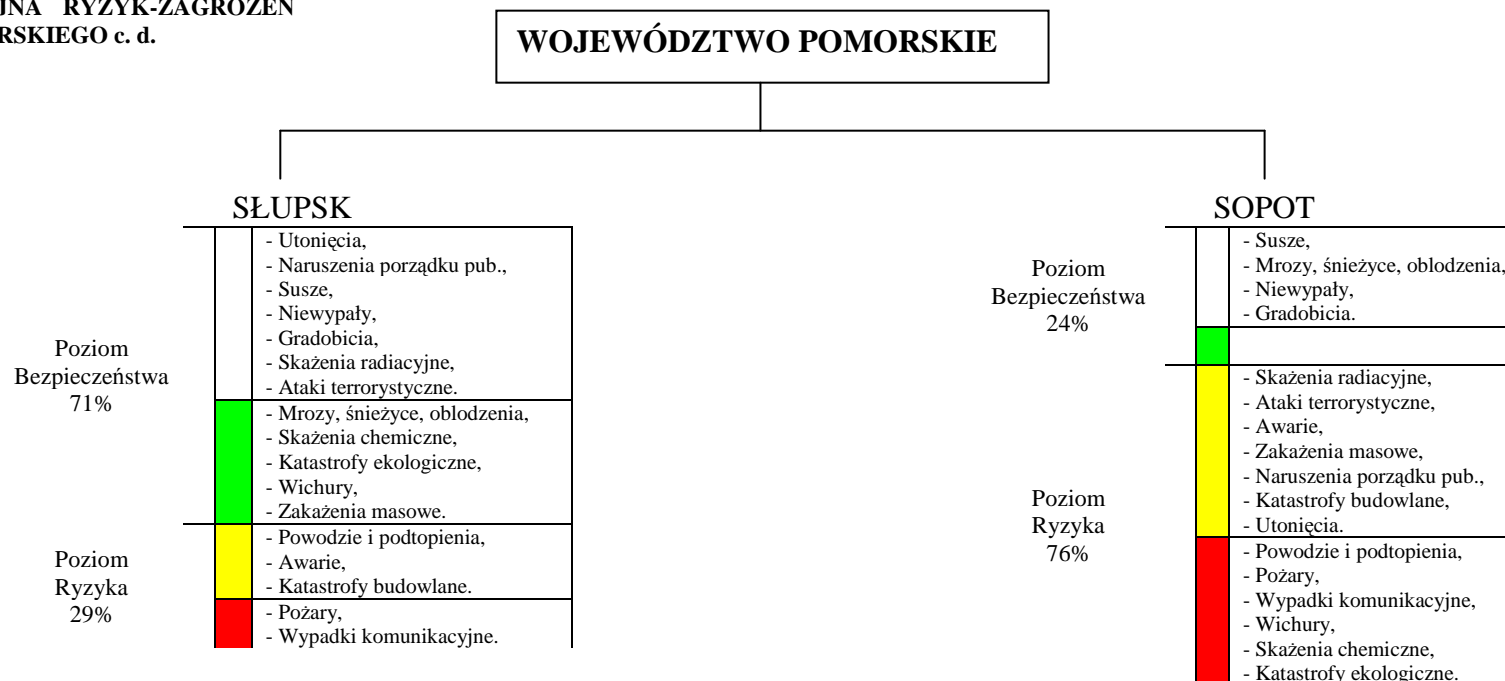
JNA RYZYK-ZAGROŻEŃ
RSKIEGO c. d.

WOJEWÓDZTWO POMORSKIE

SŁUPSK

Poziom Bezpieczeństwa 71%

- Utonięcia,
- Naruszenia porządku pub.,
- Susze,
- Niewypały,
- Gradobicia,
- Skażenia radiacyjne,
- Ataki terrorystyczne.
- Mrozy, śnieżyce, oblodzenia,
- Skażenia chemiczne,
- Katastrofy ekologiczne,
- Wichury,
- Zakażenia masowe.

Poziom Ryzyka 29%

- Powodzie i podtopienia,
- Awarie,
- Katastrofy budowlane.
- Pożary,
- Wypadki komunikacyjne.

SOPOT

Poziom Bezpieczeństwa 24%

- Susze,
- Mrozy, śnieżyce, oblodzenia,
- Niewypały,
- Gradobicia.

Poziom Ryzyka 76%

- Skażenia radiacyjne,
- Ataki terrorystyczne,
- Awarie,
- Zakażenia masowe,
- Naruszenia porządku pub.,
- Katastrofy budowlane,
- Utonięcia.
- Powodzie i podtopienia,
- Pożary,
- Wypadki komunikacyjne,
- Wichury,
- Skażenia chemiczne,
- Katastrofy ekologiczne.